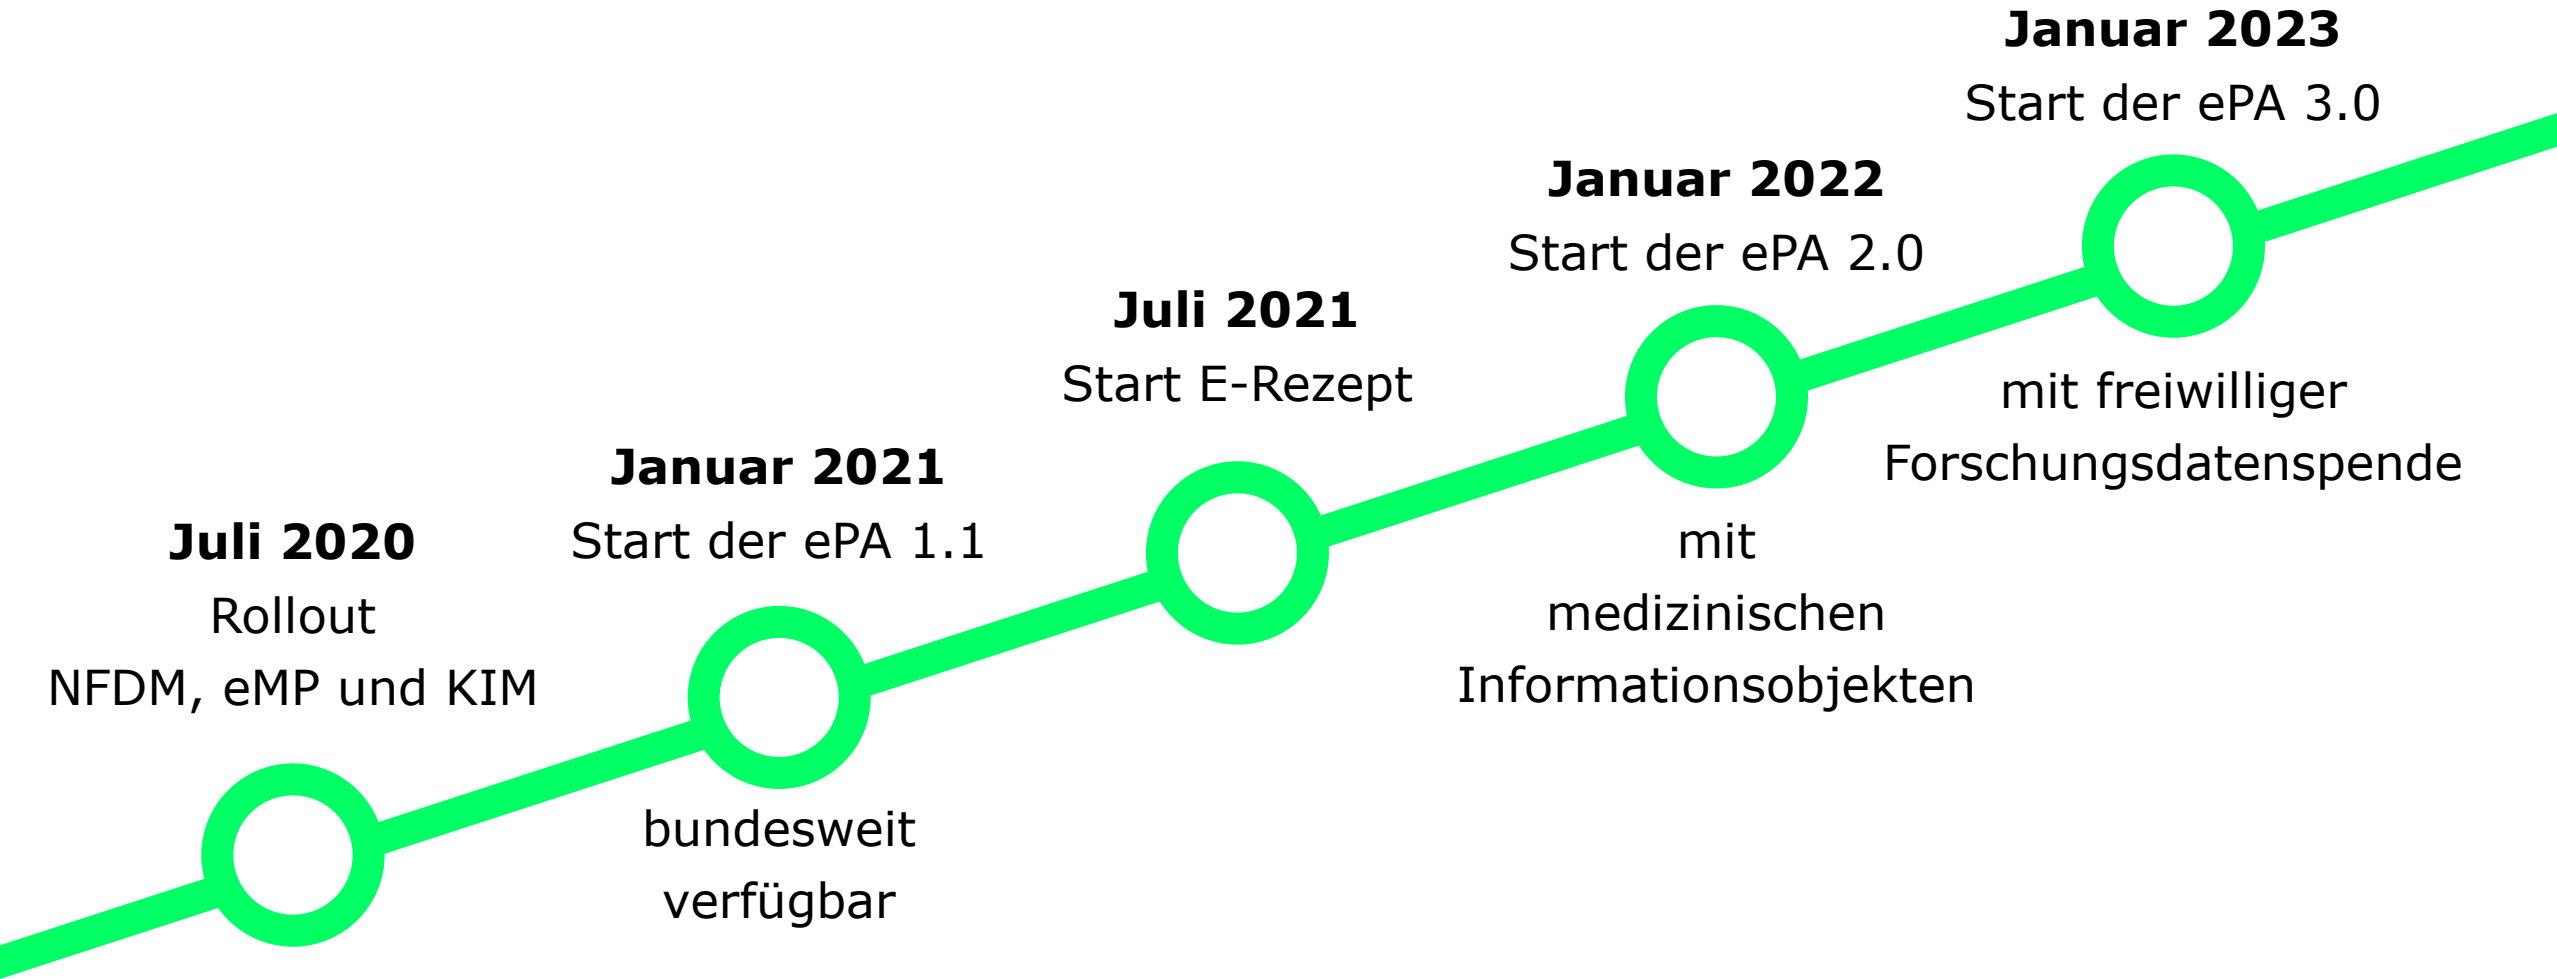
Juli 2020
Rollout
NFDM, eMP und KIM

Januar 2021
Start der ePA 1.1

bundesweit
verfügbar

Juli 2021
Start E-Rezept

Januar 2022
Start der ePA 2.0

mit
medizinischen
Informationsobjekten

Januar 2023
Start der ePA 3.0

mit freiwilliger
Forschungsdatenspende